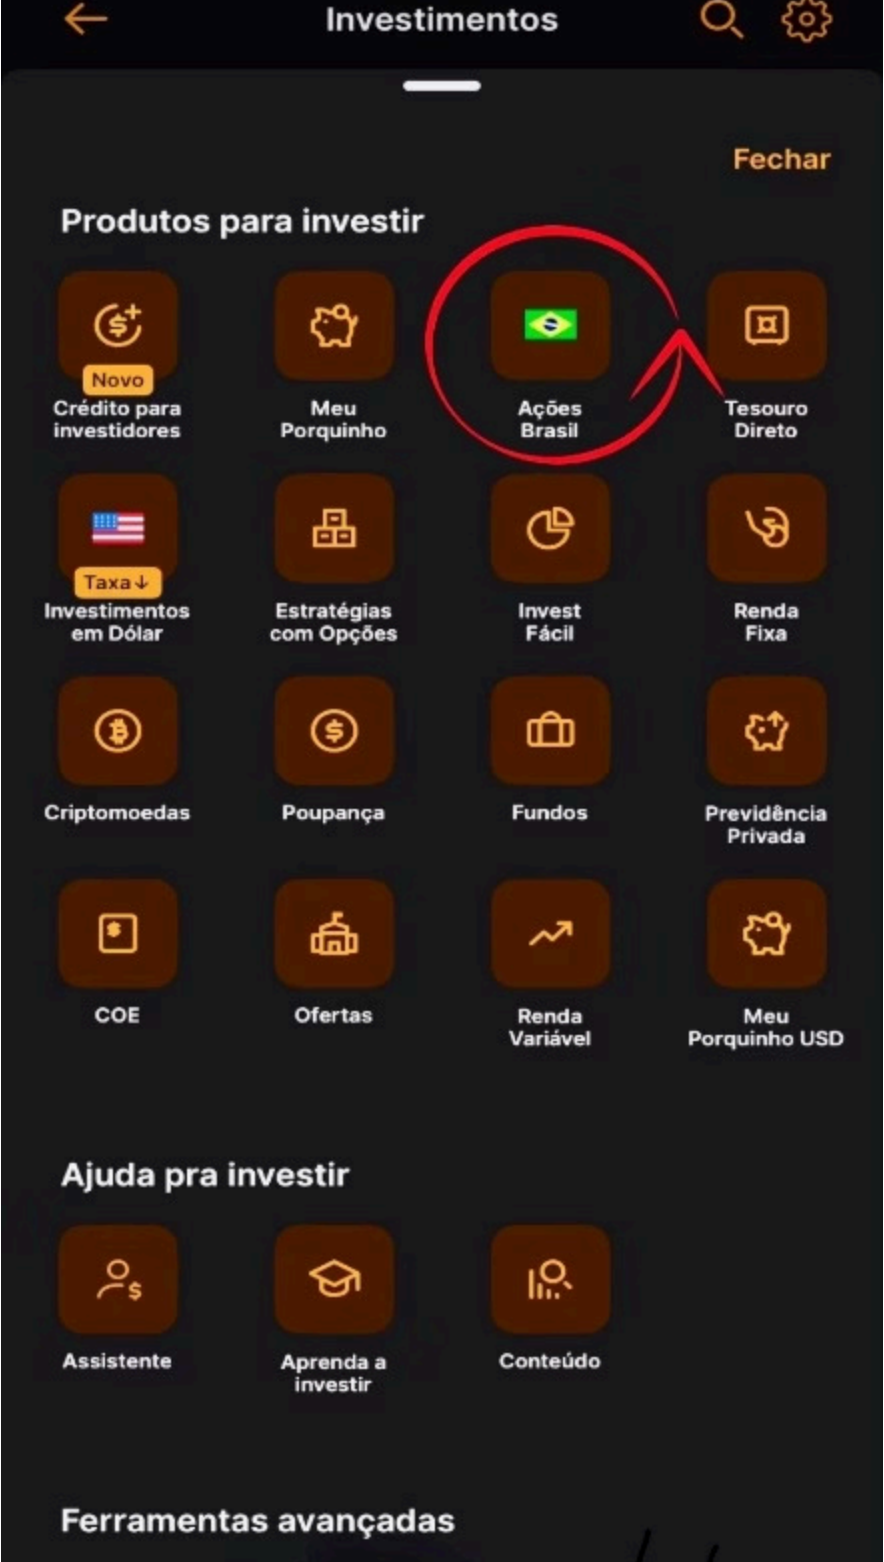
Investimentos

Fechar

Produtos para investir

Novo
Crédito para investidores

Meu Porquinho

Ações Brasil

Tesouro Direto

Taxa↓
Investimentos em Dólar

Estratégias com Opções

Invest Fácil

Renda Fixa

Criptomoedas

Poupança

Fundos

Previdência Privada

COE

Ofertas

Renda Variável

Meu Porquinho USD

Ajuda pra investir

Assistente

Aprenda a investir

Conteúdo

Ferramentas avançadas